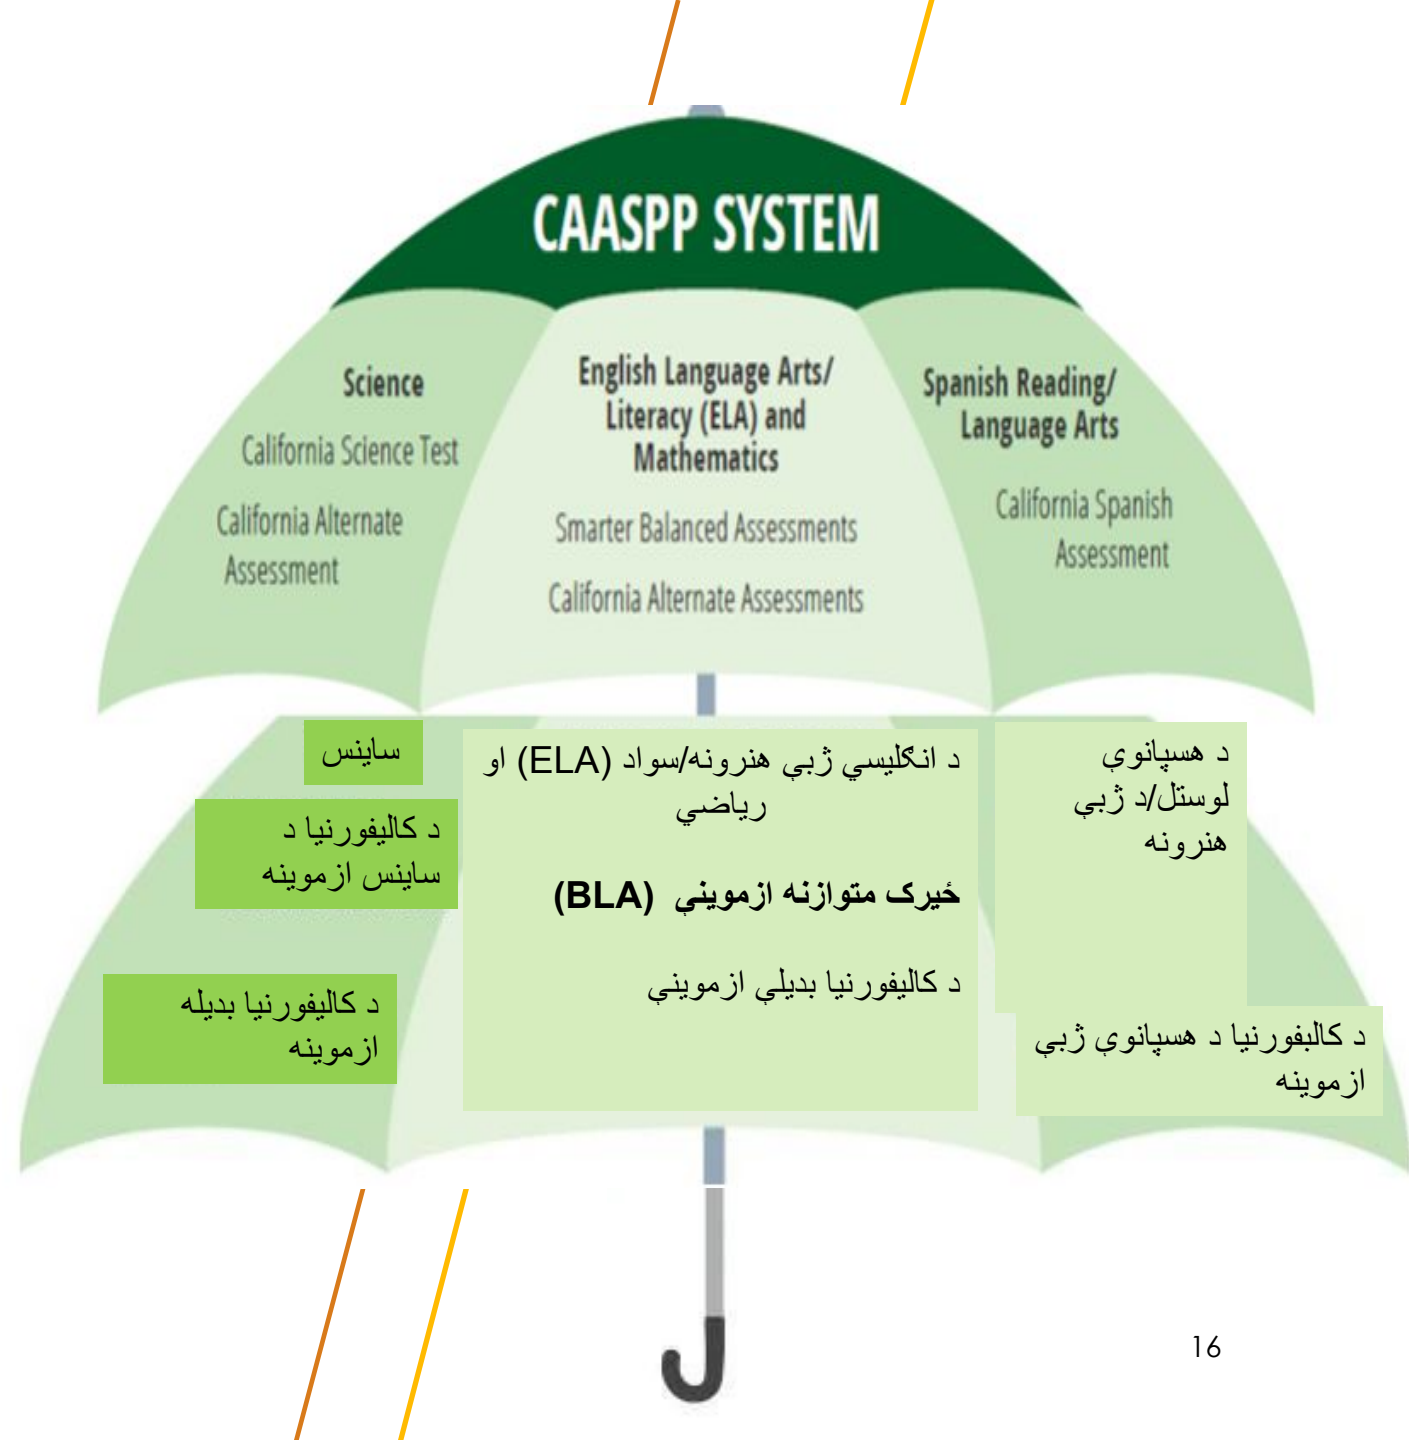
CAASPP SYSTEM

Science
California Science Test
California Alternate Assessment

English Language Arts/ Literacy (ELA) and Mathematics
Smarter Balanced Assessments
California Alternate Assessments

Spanish Reading/ Language Arts
California Spanish Assessment

ساینس

د کالیفورنیا د ساینس ازموینه

د کالیفورنیا بدیله ازموینه

د انګلیسي ژبې هنرونه/سواد (ELA) او رياضي

ځیرک متوازنه ازموینې (BLA)

د کالیفورنیا بدیلي ازموینې

د هسپانوي لوستل/د ژبې هنرونه

د کالیفورنیا د هسپانوي ژبې ازموینه

16